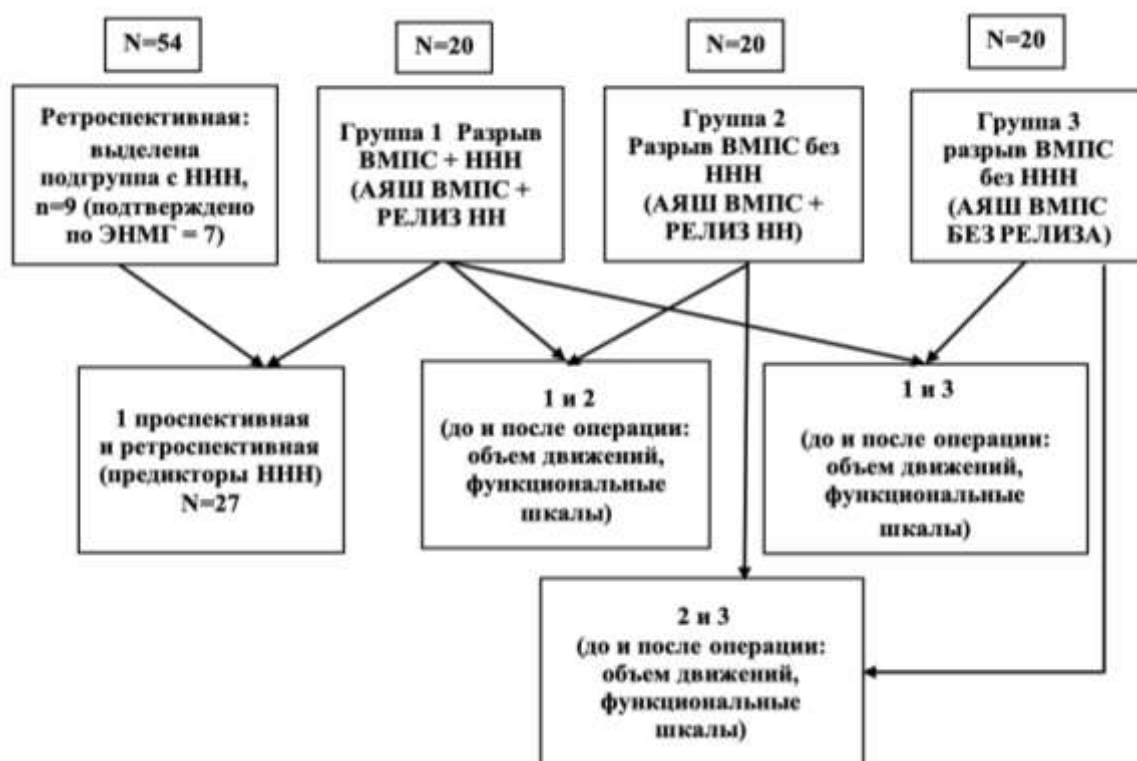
N=54

N=20

N=20

N=20

Ретроспективная: выделена подгруппа с ННН, n=9 (подтверждено по ЭНМГ = 7)

Группа 1 Разрыв ВМПС + ННН (АЯШ ВМПС + РЕЛИЗ НН

Группа 2 Разрыв ВМПС без ННН (АЯШ ВМПС + РЕЛИЗ НН)

Группа 3 разрыв ВМПС без ННН (АЯШ ВМПС БЕЗ РЕЛИЗА)

1 проспективная и ретроспективная (предикторы ННН) N=27

1 и 2 (до и после операции: объем движений, функциональные шкалы)

1 и 3 (до и после операции: объем движений, функциональные шкалы)

2 и 3 (до и после операции: объем движений, функциональные шкалы)